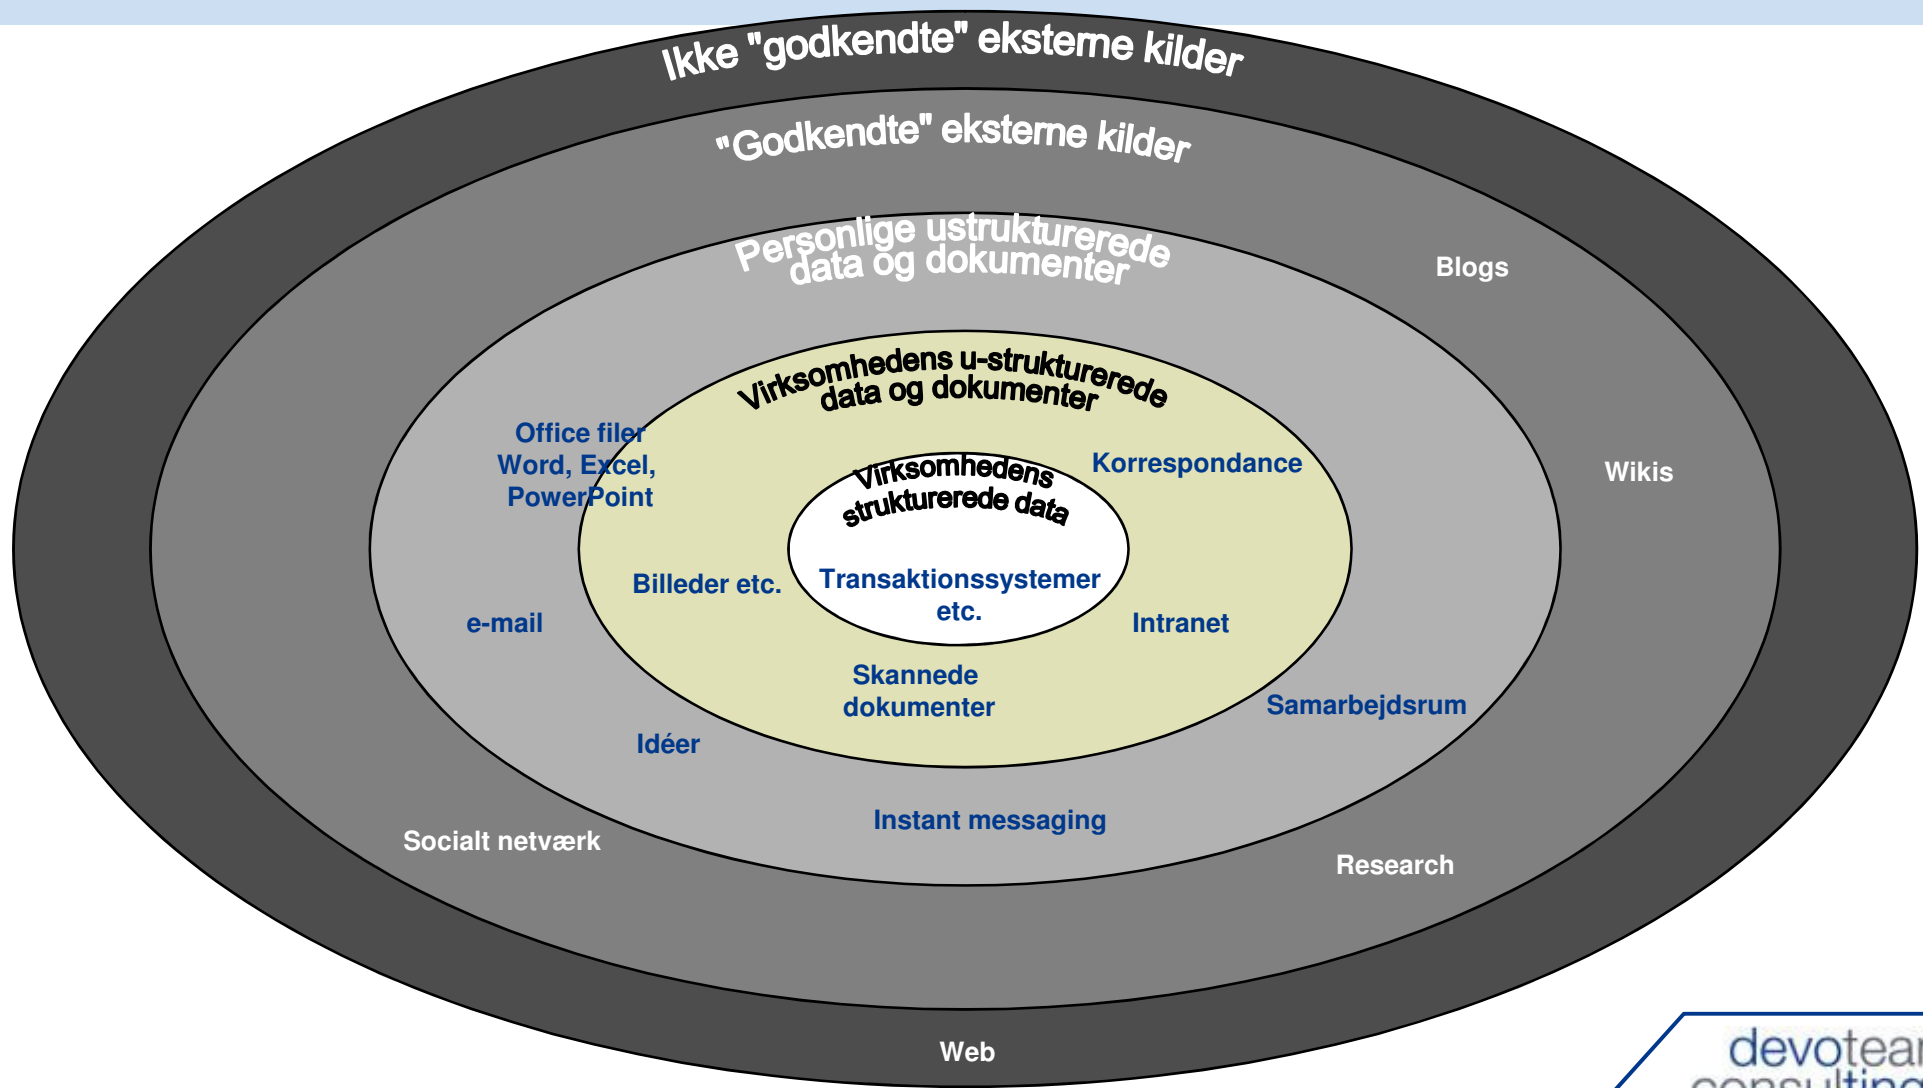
Ikke "godkendte" eksterne kilder

"Godkendte" eksterne kilder

Personlige ustrukturerede data og dokumenter

Blogs

Virksomhedens u-strukturerede data og dokumenter

Office filer Word, Excel, PowerPoint

Virksomhedens strukturerede data

Korrespondance

Wikis

Billeder etc.

Transaktionssystemer etc.

e-mail

Intranet

Skannede dokumenter

Samarbejdsrum

Idéer

Instant messaging

Socialt netværk

Research

Web

devotea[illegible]
consulting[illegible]